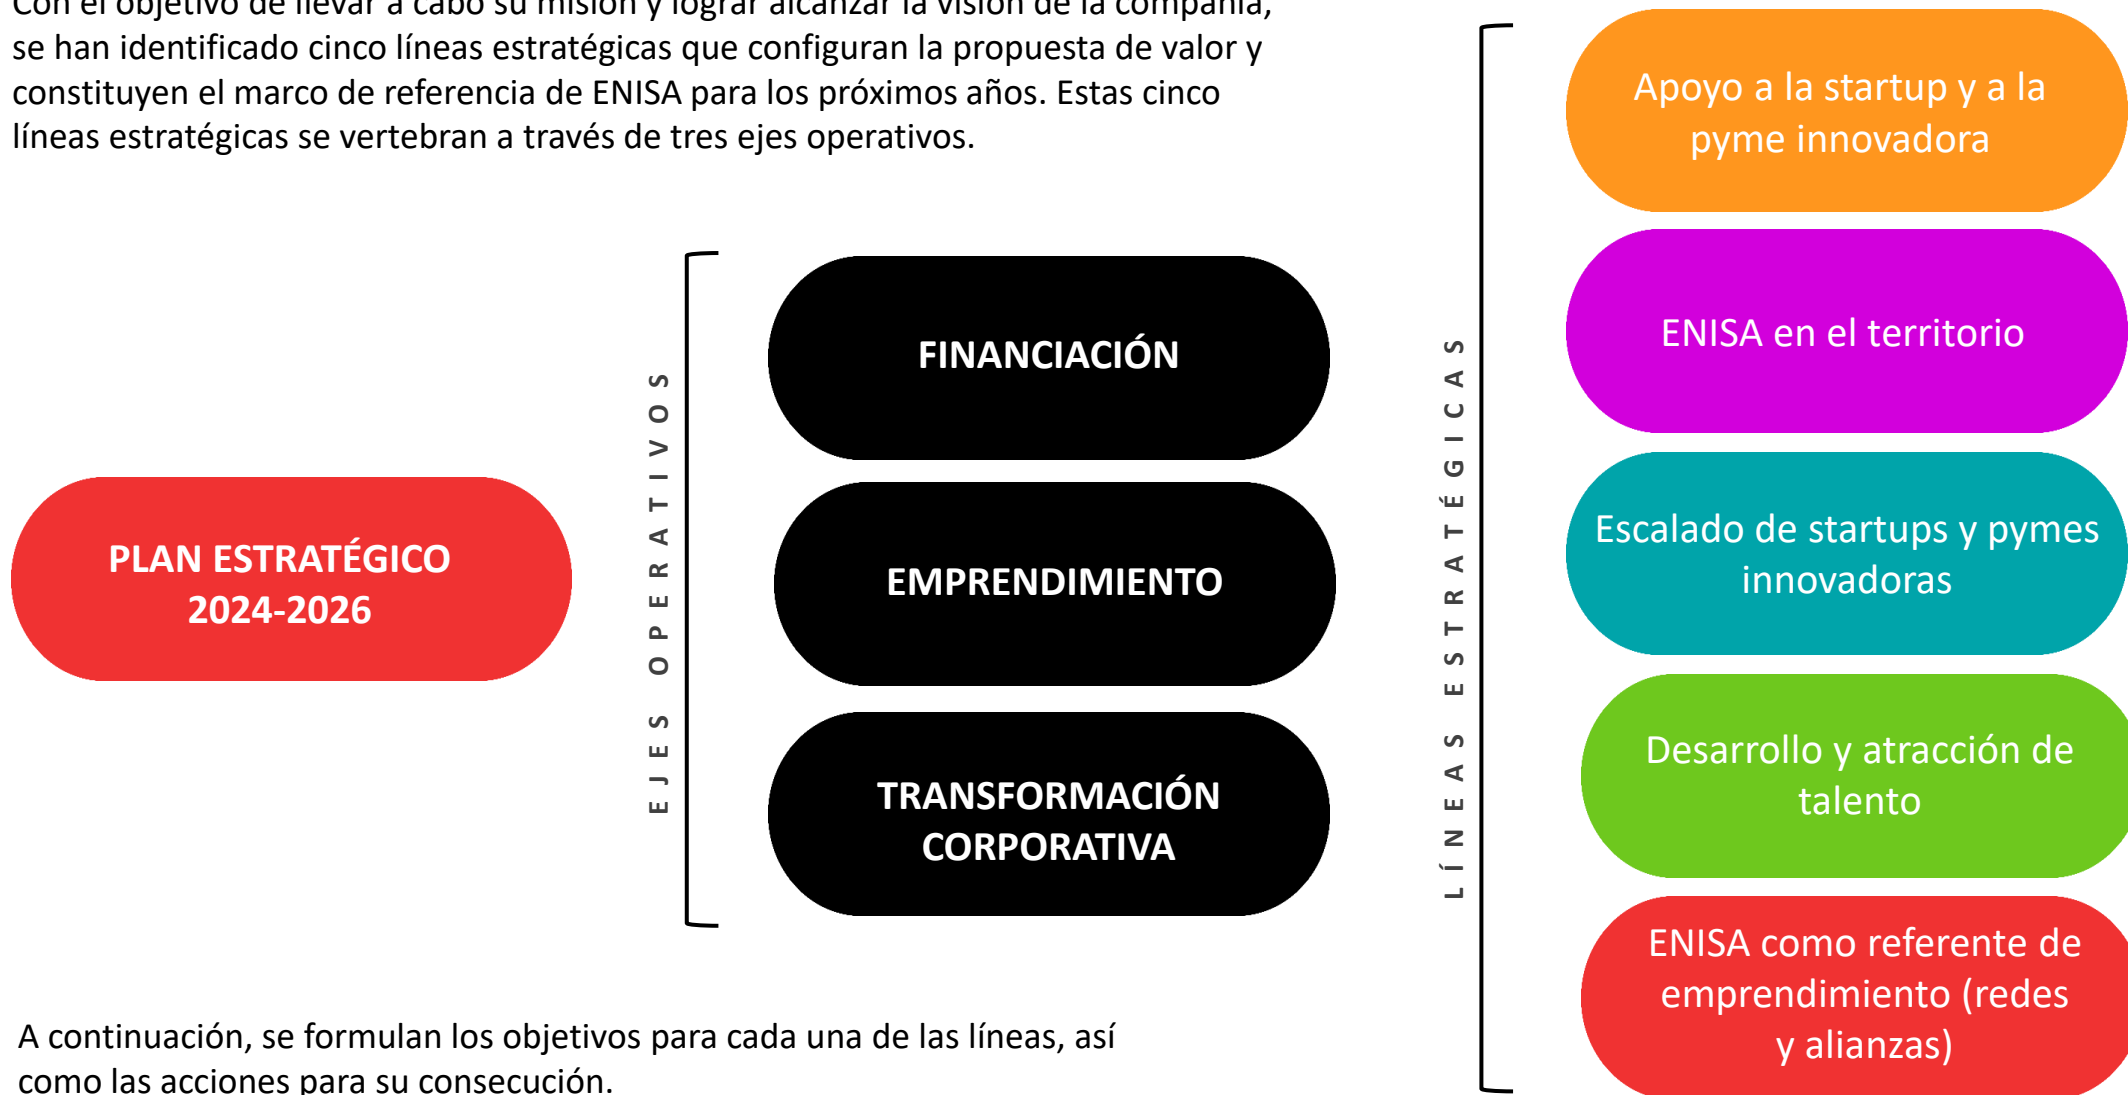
Con el objetivo de llevar a cabo su misión y lograr alcanzar la visión de la compañía, se han identificado cinco líneas estratégicas que configuran la propuesta de valor y constituyen el marco de referencia de ENISA para los próximos años. Estas cinco líneas estratégicas se vertebran a través de tres ejes operativos.

PLAN ESTRATÉGICO 2024-2026

EJES OPERATIVOS

FINANCIACIÓN

EMPRENDIMIENTO

TRANSFORMACIÓN CORPORATIVA

LÍNEAS ESTRATÉGICAS

Apoyo a la startup y a la pyme innovadora

ENISA en el territorio

Escalado de startups y pymes innovadoras

Desarrollo y atracción de talento

ENISA como referente de emprendimiento (redes y alianzas)

A continuación, se formulan los objetivos para cada una de las líneas, así como las acciones para su consecución.